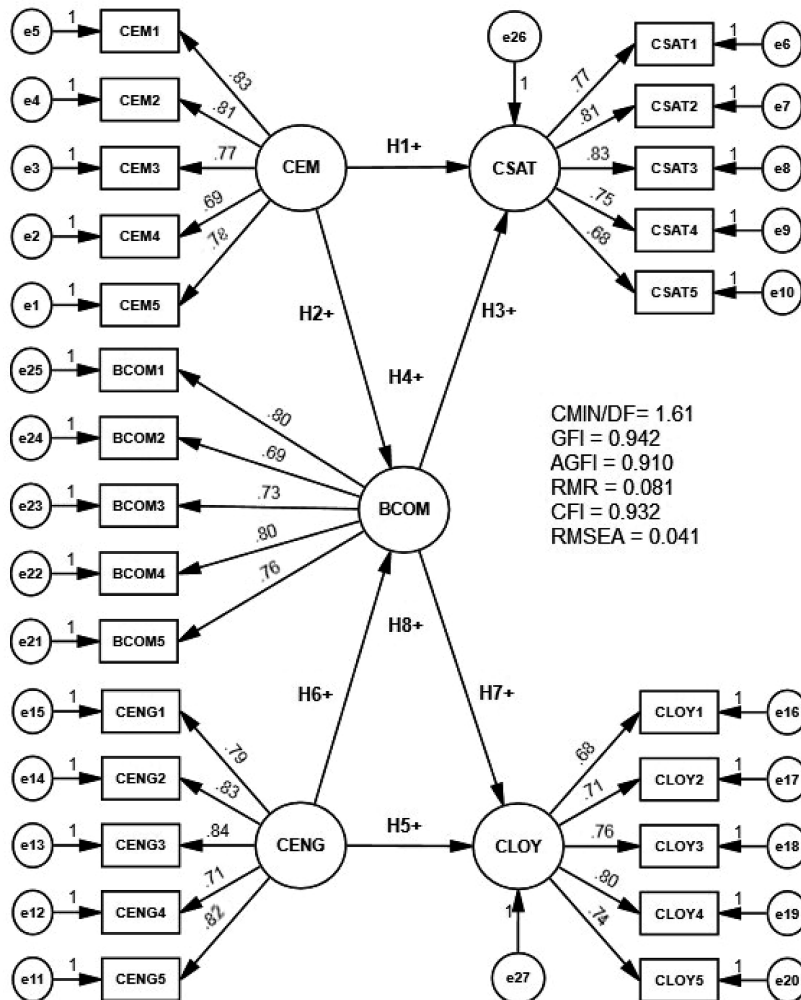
e5 1 CEM1
e4 1 CEM2
e3 1 CEM3
e2 1 CEM4
e1 1 CEM5
.83
.81
.77
.69
.78
CEM
H1+
e26
1
CSAT
.77
.81
.83
.75
.68
CSAT1 1 e6
CSAT2 1 e7
CSAT3 1 e8
CSAT4 1 e9
CSAT5 1 e10
H2+
H3+
H4+
e25 1 BCOM1
e24 1 BCOM2
e23 1 BCOM3
e22 1 BCOM4
e21 1 BCOM5
.80
.69
.73
.80
.76
BCOM
CMIN/DF= 1.61
GFI = 0.942
AGFI = 0.910
RMR = 0.081
CFI = 0.932
RMSEA = 0.041
H8+
H6+
H7+
e15 1 CENG1
e14 1 CENG2
e13 1 CENG3
e12 1 CENG4
e11 1 CENG5
.79
.83
.84
.71
.82
CENG
H5+
CLOY
1
e27
.68
.71
.76
.80
.74
CLOY1 1 e16
CLOY2 1 e17
CLOY3 1 e18
CLOY4 1 e19
CLOY5 1 e20